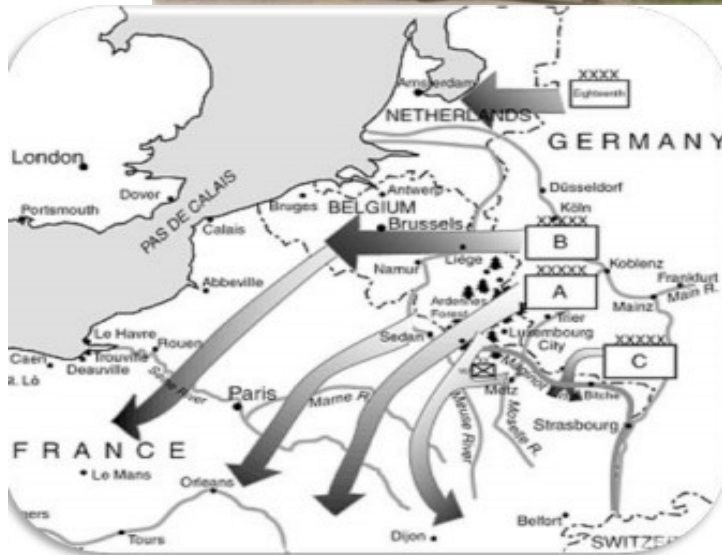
XXXX
Eighteenth
Amsterdam
NETHERLANDS
GERMANY
London
Dover
Portsmouth
PAS DE CALAIS
Bruges
BELGIUM
Antwerp
Düsseldorf
Köln
XXXXX
Brussels
B
Calais
Abbeville
Namur
Liège
XXXXX
A
Koblenz
Frankfurt
Main R.
Mainz
Ardennes Forest
Trier
Le Havre
Rouen
Sedan
Luxembourg City
XXXXX
C
Caen
Trouville
Deauville
R. Lô
Seine River
Paris
Marne R.
Maginot
Metz
Bitche
Strasbourg
Meuse River
Moselle R.
FRANCE
Le Mans
Orleans
Dijon
Belfort
Tours
SWITZE